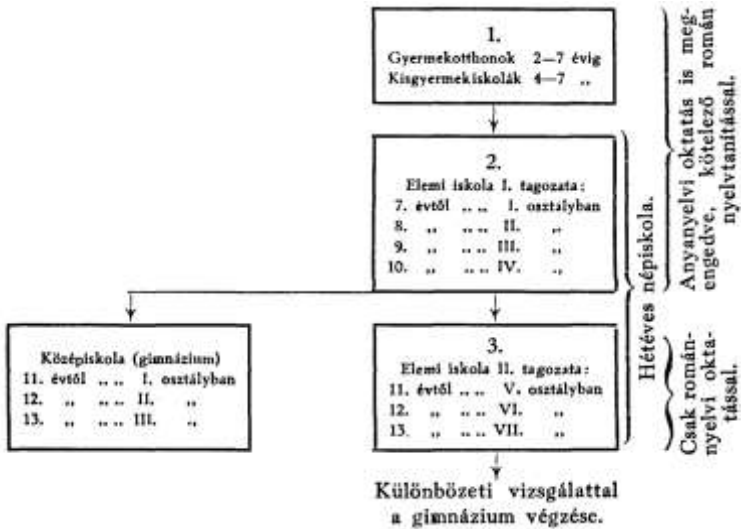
1.
Gyermekotthonok 2—7 évig
Kisgyermekiskolák 4—7 „

2.
Elemi iskola I. tagozata:
7. évtől .. .. I. osztályban
8. „ .. .. II. „
9. „ .. .. III. „
10. „ .. .. IV. „

Középiskola (gimnázium)
11. évtől .. .. I. osztályban
12. „ .. .. II. „
13. „ .. .. III. „

3.
Elemi iskola II. tagozata:
11. évtől .. .. V. osztályban
12. „ .. .. VI. „
13. „ .. .. VII. „

Különbözeti vizsgálattal a gimnázium végzése.

Hétéves népiskola.

Anyanyelvi oktatás is megengedve, kötelező román nyelvtanítással.

Csak románnyelvi oktatással.